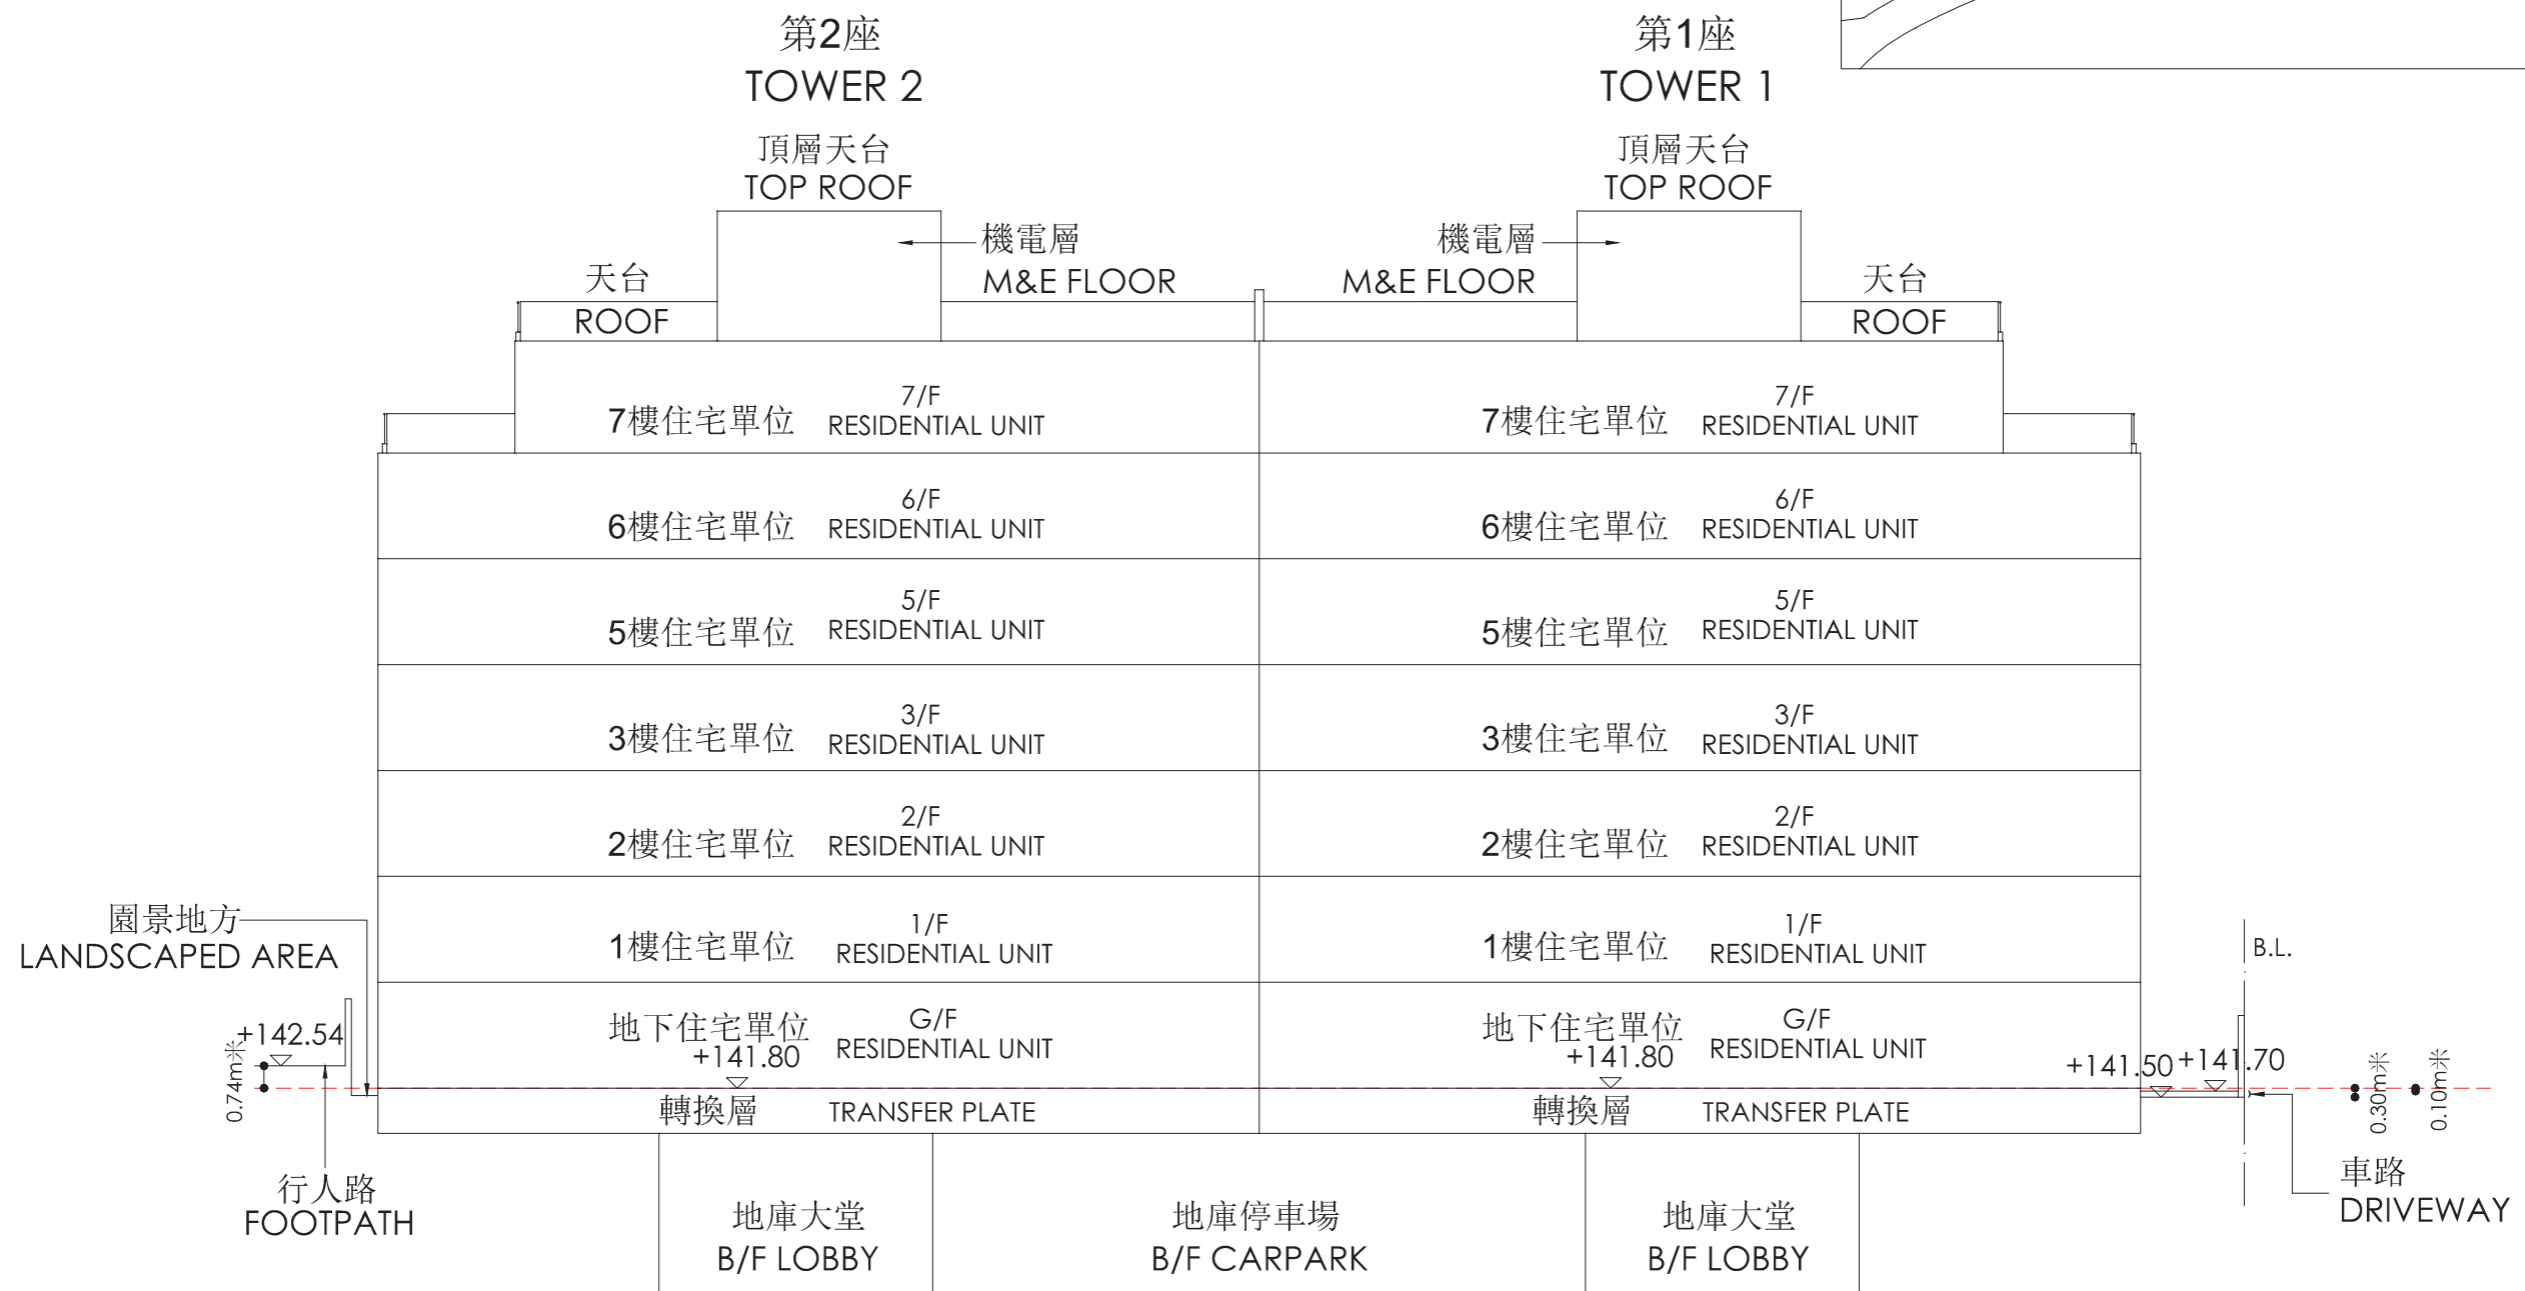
第2座
TOWER 2

第1座
TOWER 1

頂層天台
TOP ROOF

頂層天台
TOP ROOF

機電層
M&E FLOOR

機電層
M&E FLOOR

天台
ROOF

天台
ROOF

7樓住宅單位 7/F RESIDENTIAL UNIT
7樓住宅單位 7/F RESIDENTIAL UNIT

6樓住宅單位 6/F RESIDENTIAL UNIT
6樓住宅單位 6/F RESIDENTIAL UNIT

5樓住宅單位 5/F RESIDENTIAL UNIT
5樓住宅單位 5/F RESIDENTIAL UNIT

3樓住宅單位 3/F RESIDENTIAL UNIT
3樓住宅單位 3/F RESIDENTIAL UNIT

2樓住宅單位 2/F RESIDENTIAL UNIT
2樓住宅單位 2/F RESIDENTIAL UNIT

園景地方
LANDSCAPED AREA

1樓住宅單位 1/F RESIDENTIAL UNIT
1樓住宅單位 1/F RESIDENTIAL UNIT

B.L.

+142.54
0.74m米

地下住宅單位 G/F RESIDENTIAL UNIT
+141.80

地下住宅單位 G/F RESIDENTIAL UNIT
+141.80

+141.50 +141.70
0.30m米
0.10m米

轉換層 TRANSFER PLATE
轉換層 TRANSFER PLATE

行人路
FOOTPATH

車路
DRIVEWAY

地庫大堂
B/F LOBBY

地庫停車場
B/F CARPARK

地庫大堂
B/F LOBBY